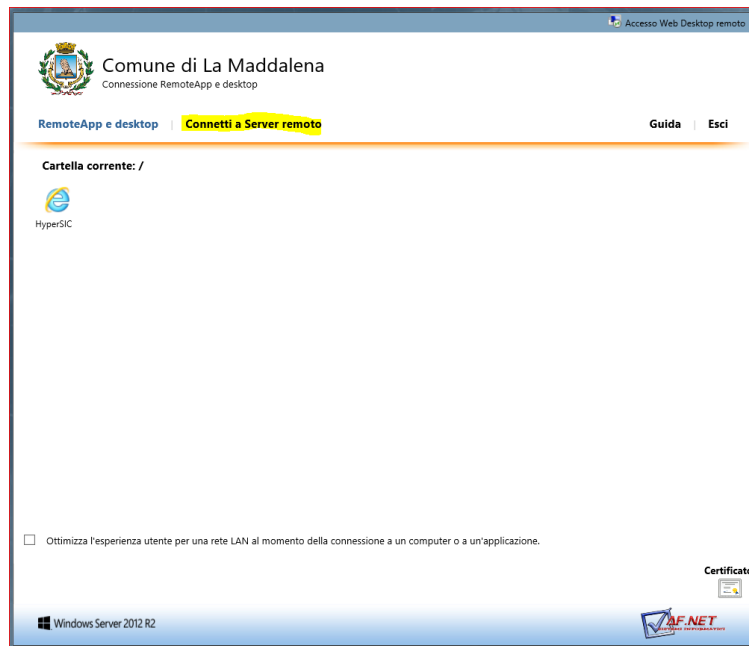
Accesso Web Desktop remoto

Comune di La Maddalena
Connessione RemoteApp e desktop

RemoteApp e desktop | Connetti a Server remoto

Guida | Esci

Cartella corrente: /

HyperSIC

Ottimizza l'esperienza utente per una rete LAN al momento della connessione a un computer o a un'applicazione.

Certificato

Windows Server 2012 R2

AF.NET